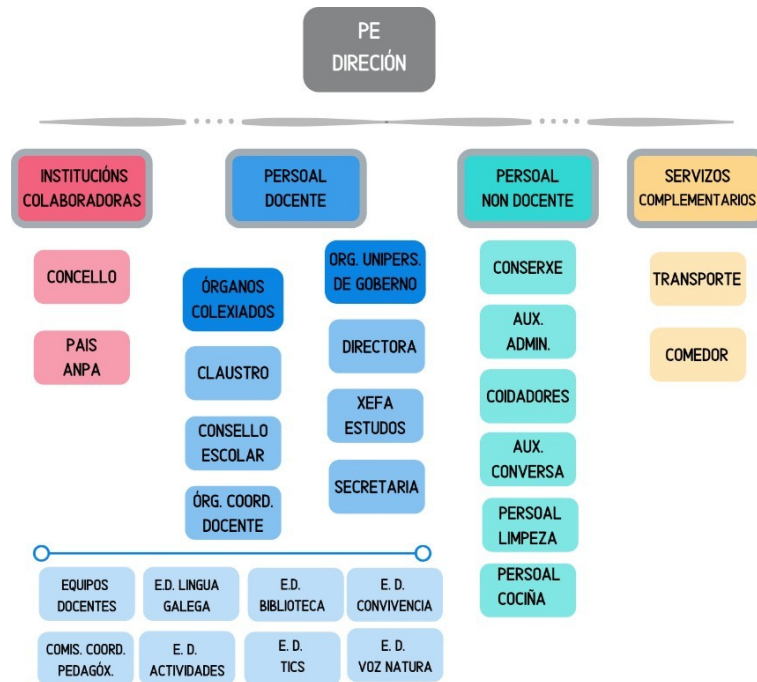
PE
DIRECIÓN

INSTITUCIÓNS COLABORADORAS

CONCELLO

PAIS ANPA

PERSOAL DOCENTE

ÓRGANOS COLEXIADOS

CLAUSTRO

CONSELLO ESCOLAR

ÓRG. COORD. DOCENTE

ORG. UNIPERS. DE GOBERNO

DIRECTORA

XEFA ESTUDOS

SECRETARIA

EQUIPOS DOCENTES

E.D. LINGUA GALEGA

E.D. BIBLIOTECA

E. D. CONVIVENCIA

COMIS. COORD. PEDAGÓX.

E. D. ACTIVIDADES

E. D. TICS

E. D. VOZ NATURA

PERSOAL NON DOCENTE

CONSERXE

AUX. ADMIN.

COIDADORES

AUX. CONVERSA

PERSOAL LIMPEZA

PERSOAL COCIÑA

SERVIZOS COMPLEMENTARIOS

TRANSPORTE

COMEDOR